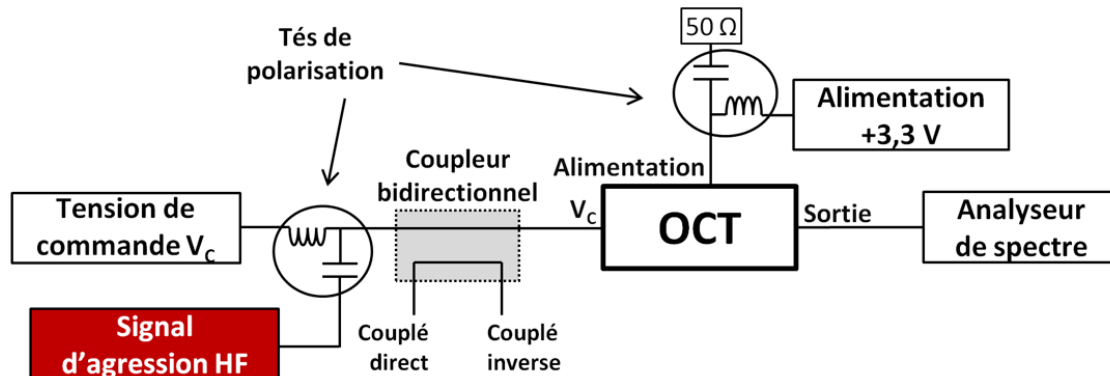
Tés de polarisation

50 Ω

Alimentation +3,3 V

Coupleur bidirectionnel

Alimentation

Tension de commande $V_C$

$V_C$

OCT

Sortie

Analyseur de spectre

Signal d'agression HF

Couplé direct

Couplé inverse